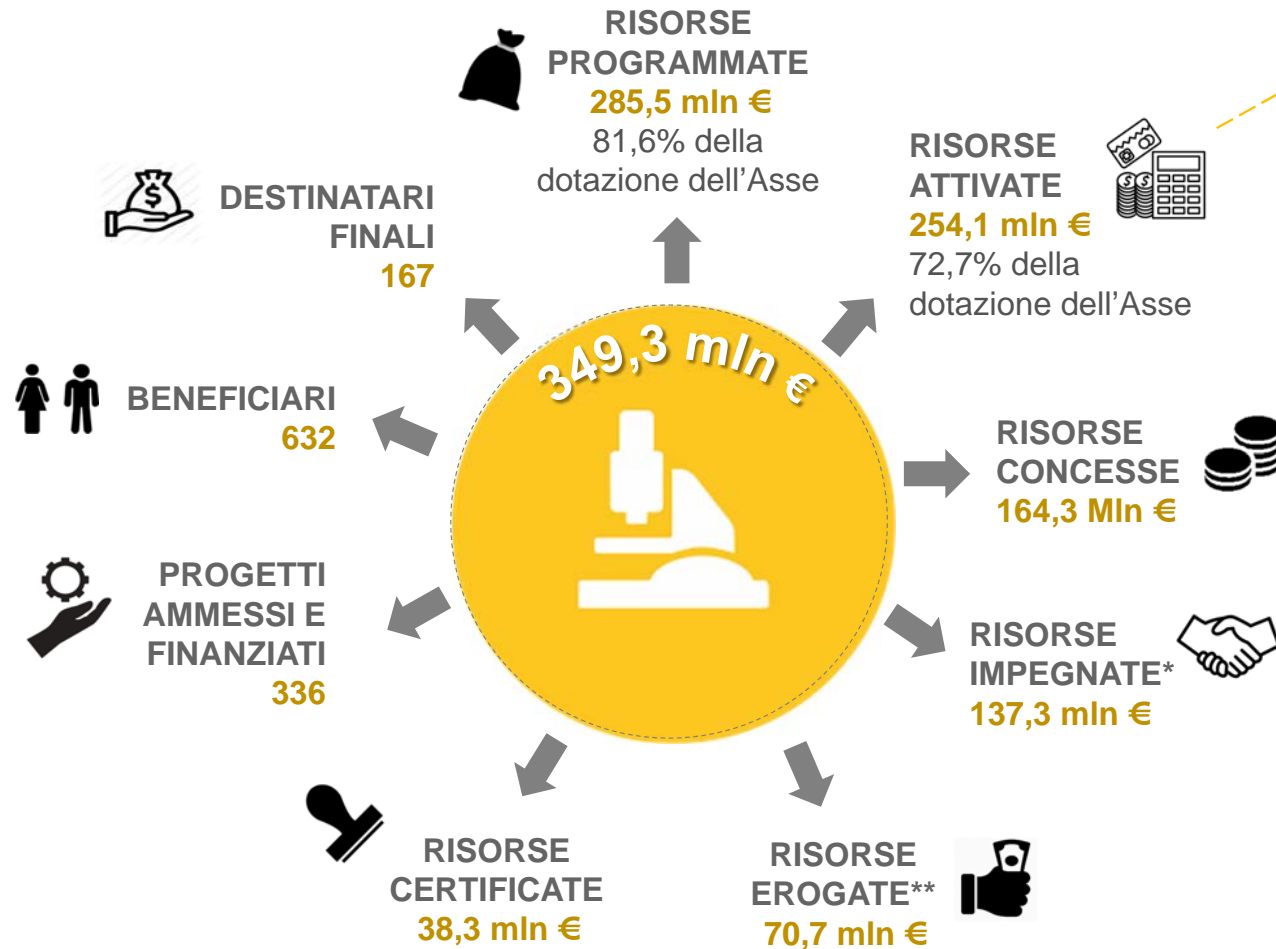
349,3 mln €

RISORSE PROGRAMMATE
285,5 mln €
81,6% della dotazione dell’Asse

RISORSE ATTIVATE
254,1 mln €
72,7% della dotazione dell’Asse

RISORSE CONCESSE
164,3 Mln €

RISORSE IMPEGNATE*
137,3 mln €

RISORSE EROGATE**
70,7 mln €

RISORSE CERTIFICATE
38,3 mln €

PROGETTI AMMESSI E FINANZIATI
336

BENEFICIARI
632

DESTINATARI FINALI
167